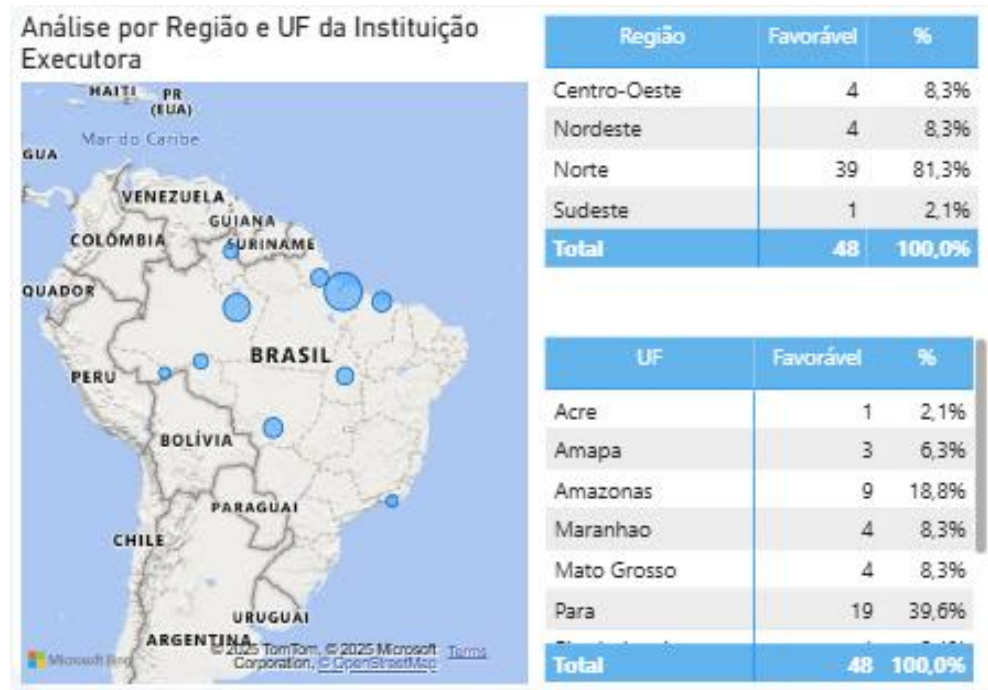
Análise por Região e UF da Instituição Executora

HAITI PR (EUA)
Mar do Caribe
GUA
VENEZUELA
GUIANA
SURINAME
COLÔMBIA
QUADOR
BRASIL
PERU
BOLÍVIA
PARAGUAI
CHILE
URUGUAI
ARGENTINA
Microsoft Bing
© 2025 TomTom, © 2025 Microsoft Corporation, © OpenStreetMap Terms

| Região | Favorável | % |
|---|---|---|
| Centro-Oeste | 4 | 8,3% |
| Nordeste | 4 | 8,3% |
| Norte | 39 | 81,3% |
| Sudeste | 1 | 2,1% |
| Total | 48 | 100,0% |

| UF | Favorável | % |
|---|---|---|
| Acre | 1 | 2,1% |
| Amapa | 3 | 6,3% |
| Amazonas | 9 | 18,8% |
| Maranhao | 4 | 8,3% |
| Mato Grosso | 4 | 8,3% |
| Para | 19 | 39,6% |
| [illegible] | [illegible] | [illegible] |
| Total | 48 | 100,0% |